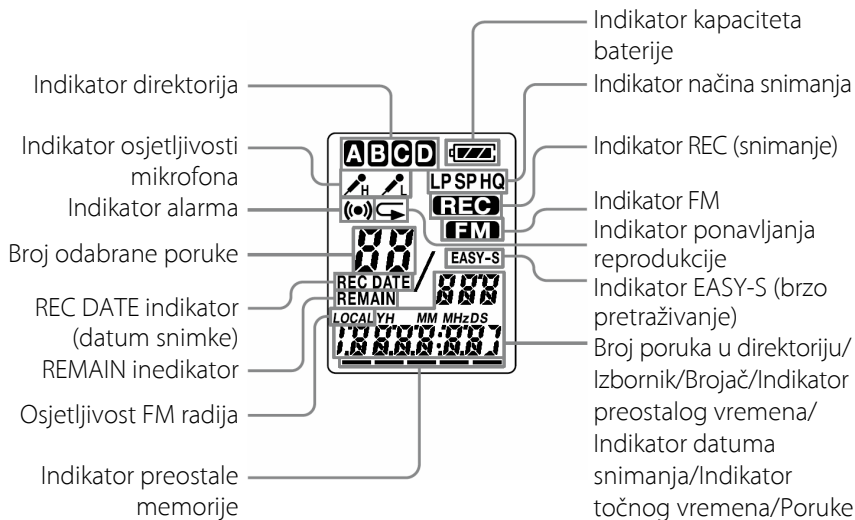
Indikator kapaciteta baterije

Indikator direktorija

Indikator načina snimanja

Indikator osjetljivosti mikrofona

Indikator REC (snimanje)

Indikator alarma

Indikator FM

Indikator ponavljanja reprodukcije

Broj odabrane poruke

REC DATE indikator (datum snimke)

Indikator EASY-S (brzo pretraživanje)

REMAIN inedikator

Broj poruka u direktoriju/ Izbornik/Brojač/Indikator preostalog vremena/ Indikator datuma snimanja/Indikator točnog vremena/Poruke

Osjetljivost FM radija

Indikator preostale memorije

A B C D

LP SP HQ

REC

FM

EASY-S

REC DATE

REMAIN

LOCAL YH MM MHz DS